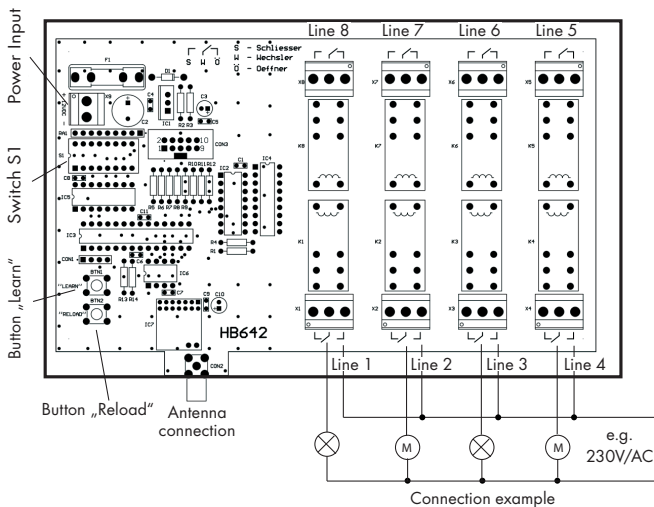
Power Input

Switch S1

Button „Learn"

Button „Reload"

Antenna connection

Line 8 Line 7 Line 6 Line 5

S W Ö

S - Schliesser
W - Wechsler
Ö - Oeffner

F1
X9
D1
IC1
C4
C2
C3
D2 R3
C5
RA1
S1
CON3
C6
R10 R11 R12
C1
IC2
IC4
IC5
R5 R6 R7 R8 R9
C11
IC3
R4
R1
CON1
BTN1
"LEARN"
IC6
BTN2
"RELOAD"
R13 R14
C7
C9 C10
IC7
HB642
CON2

X8 X7 X6 X5
K8 K7 K6 K5
K1 K2 K3 K4
X1 X2 X3 X4

Line 1 Line 2 Line 3 Line 4

M M

e.g.
230V/AC

Connection example